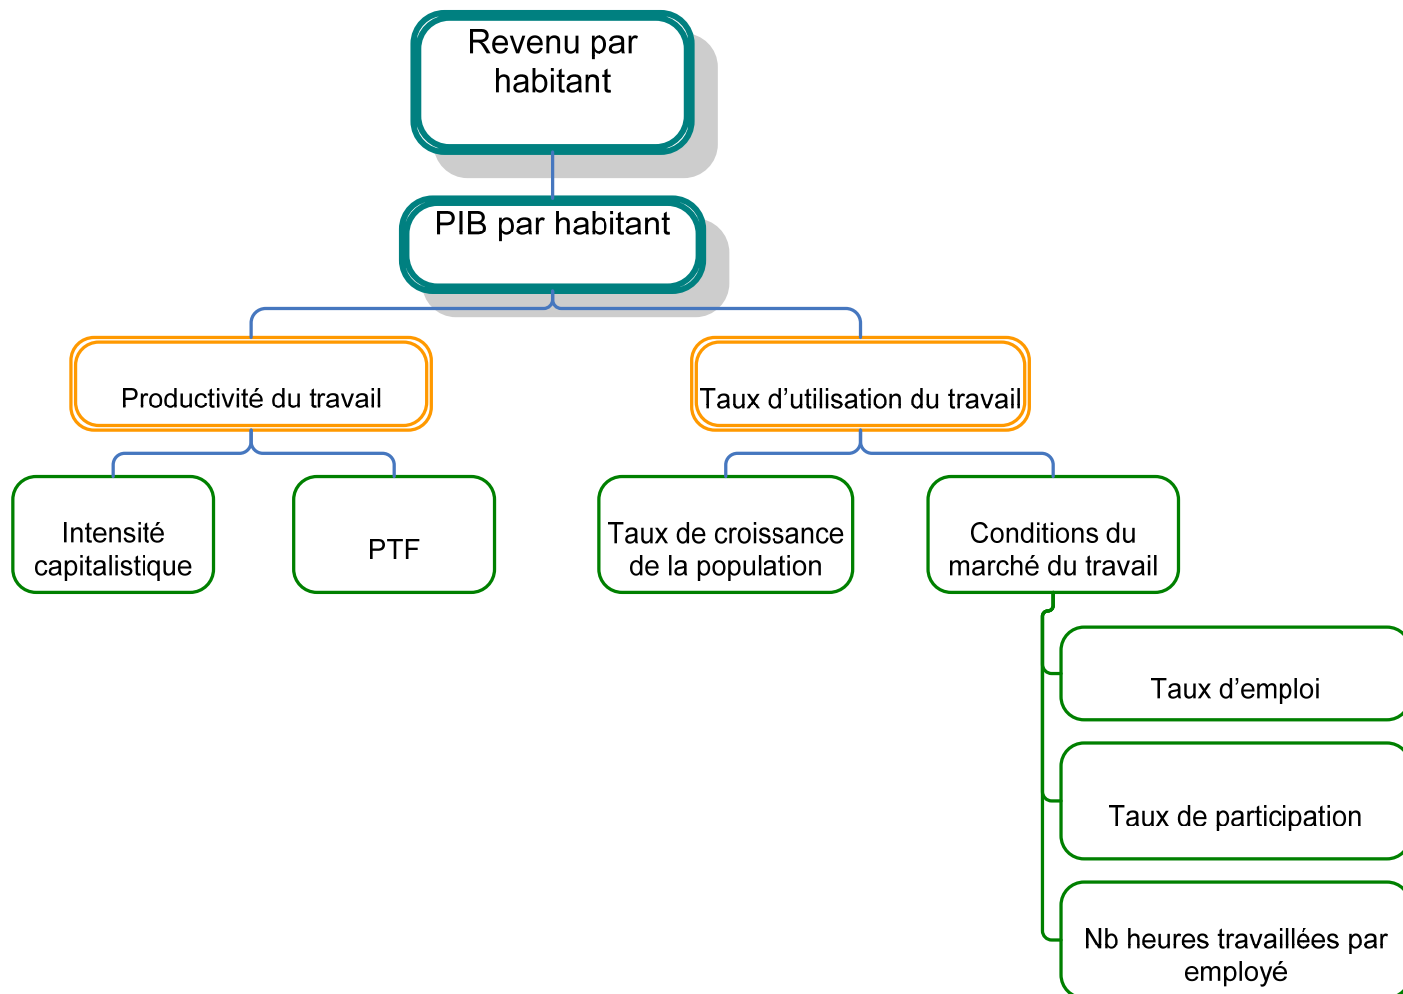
Revenu par habitant

PIB par habitant

Productivité du travail

Taux d’utilisation du travail

Intensité capitalistique

PTF

Taux de croissance de la population

Conditions du marché du travail

Taux d’emploi

Taux de participation

Nb heures travaillées par employé